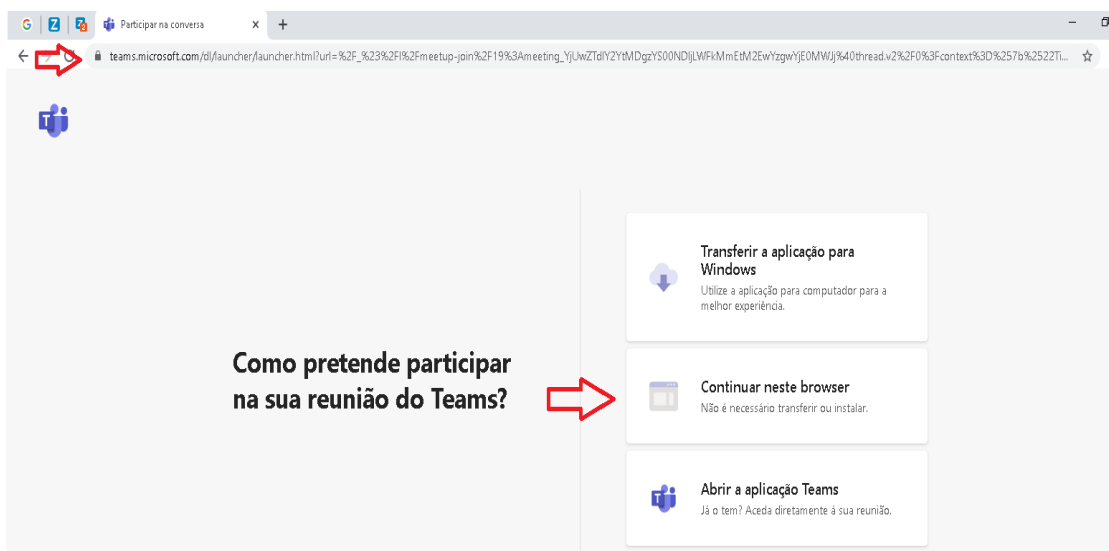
Participar na conversa

teams.microsoft.com/dl/launcher/launcher.html?url=%2F_%23%2Fl%2Fmeetup-join%2F19%3Ameeting_YjUwZTdlY2YtMDgzYS00NDljLWFkMmEtM2EwYzgwYjE0MWJj%40thread.v2%2F0%3Fcontext%3D%257b%2522Ti...

Como pretende participar na sua reunião do Teams?

Transferir a aplicação para Windows
Utilize a aplicação para computador para a melhor experiência.

Continuar neste browser
Não é necessário transferir ou instalar.

Abrir a aplicação Teams
Já o tem? Aceda diretamente à sua reunião.